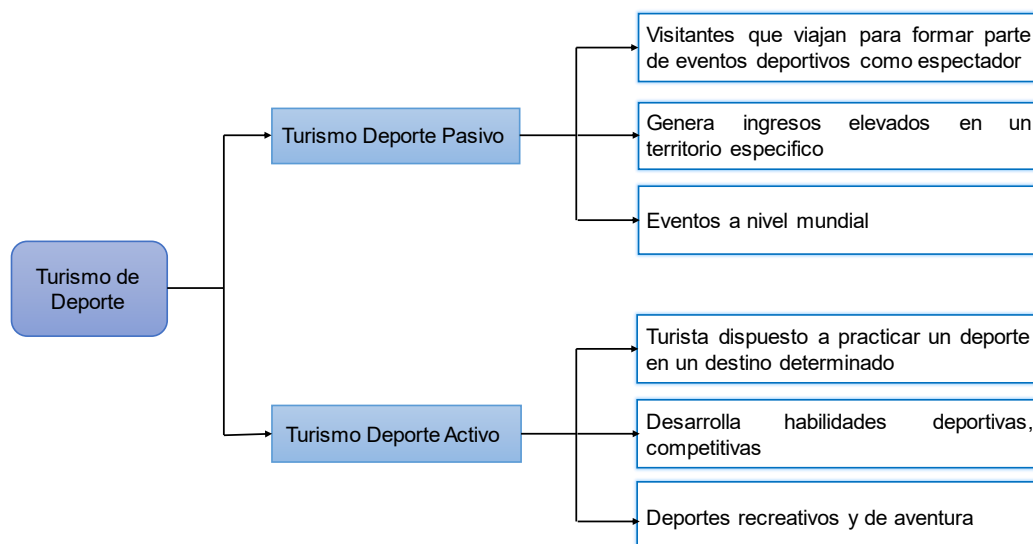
Turismo de Deporte

Turismo Deporte Pasivo

Visitantes que viajan para formar parte de eventos deportivos como espectador

Genera ingresos elevados en un territorio especifico

Eventos a nivel mundial

Turismo Deporte Activo

Turista dispuesto a practicar un deporte en un destino determinado

Desarrolla habilidades deportivas, competitivas

Deportes recreativos y de aventura